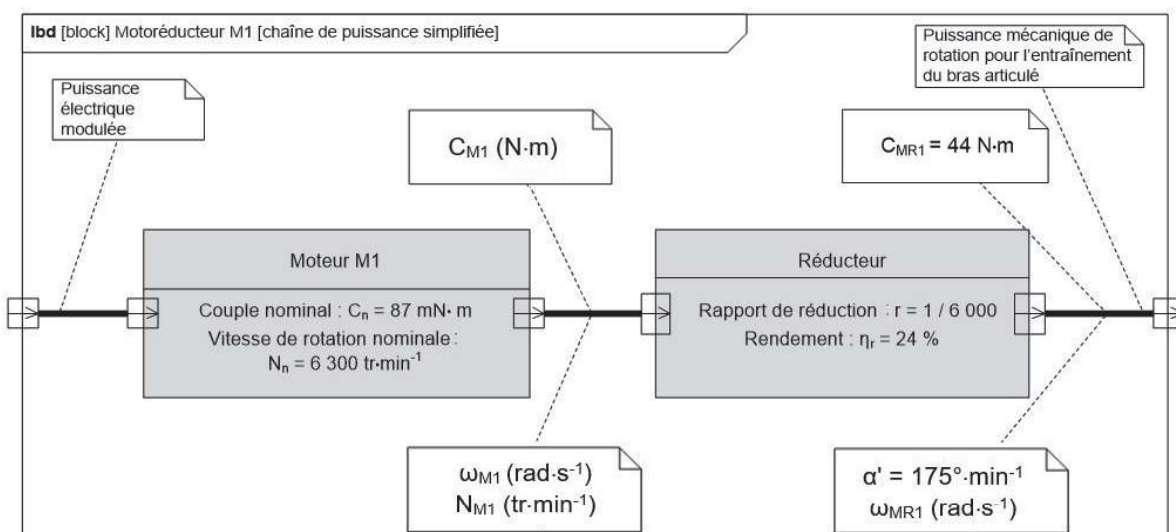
**ibd** [block] Motoréducteur M1 [chaîne de puissance simplifiée]

Puissance électrique modulée

$C_{M1}$ (N·m)

$C_{MR1}$ = 44 N·m

Puissance mécanique de rotation pour l'entraînement du bras articulé

Moteur M1

Couple nominal : $C_n$ = 87 mN· m
Vitesse de rotation nominale : $N_n$ = 6 300 tr·min$^{-1}$

Réducteur

Rapport de réduction : r = 1 / 6 000
Rendement : $\eta_r$ = 24 %

$\omega_{M1}$ (rad·s$^{-1}$)
$N_{M1}$ (tr·min$^{-1}$)

α' = 175°·min$^{-1}$
$\omega_{MR1}$ (rad·s$^{-1}$)